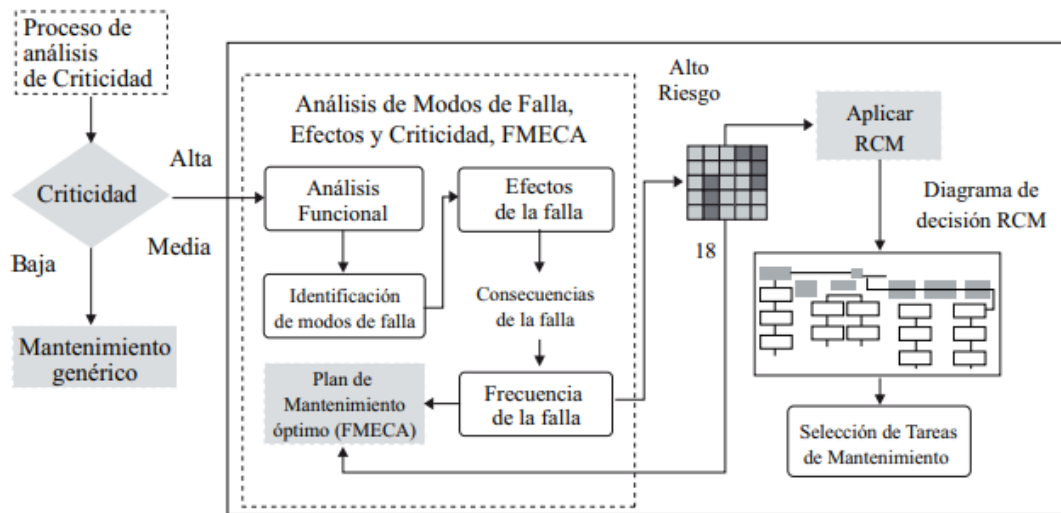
Proceso de análisis de Criticidad

Criticidad

Alta

Media

Baja

Mantenimiento genérico

Análisis de Modos de Falla, Efectos y Criticidad, FMECA

Análisis Funcional

Identificación de modos de falla

Efectos de la falla

Consecuencias de la falla

Frecuencia de la falla

Plan de Mantenimiento óptimo (FMECA)

Alto Riesgo

18

Aplicar RCM

Diagrama de decisión RCM

Selección de Tareas de Mantenimiento